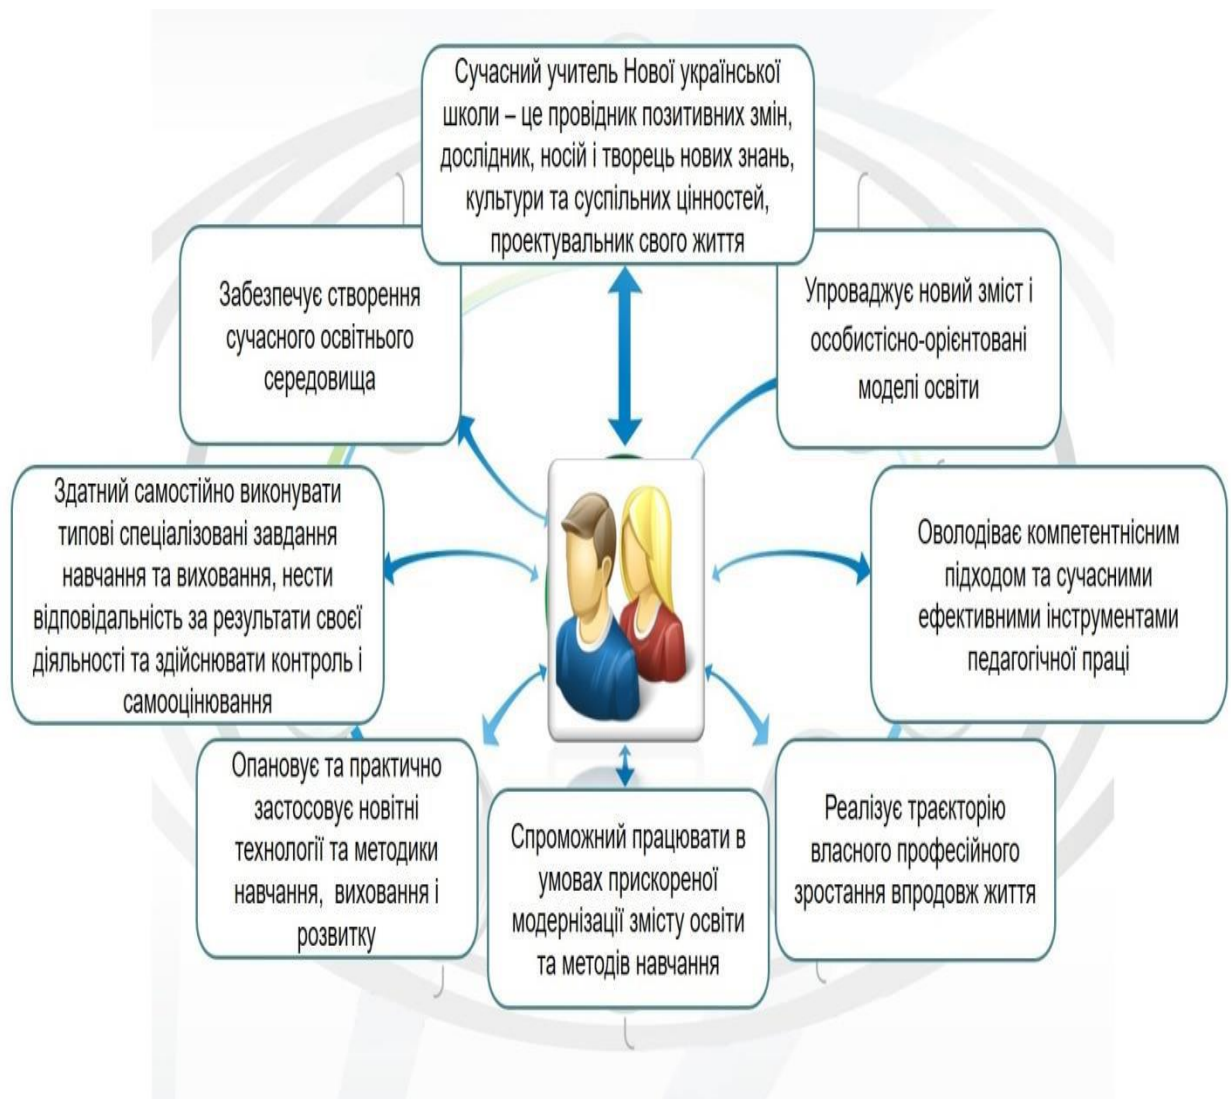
Сучасний учитель Нової української школи – це провідник позитивних змін, дослідник, носій і творець нових знань, культури та суспільних цінностей, проектувальник свого життя

Забезпечує створення сучасного освітнього середовища

Упроваджує новий зміст і особистісно-орієнтовані моделі освіти

Здатний самостійно виконувати типові спеціалізовані завдання навчання та виховання, нести відповідальність за результати своєї діяльності та здійснювати контроль і самооцінювання

Оволодіває компетентнісним підходом та сучасними ефективними інструментами педагогічної праці

Опановує та практично застосовує новітні технології та методики навчання, виховання і розвитку

Спроможний працювати в умовах прискореної модернізації змісту освіти та методів навчання

Реалізує траєкторію власного професійного зростання впродовж життя